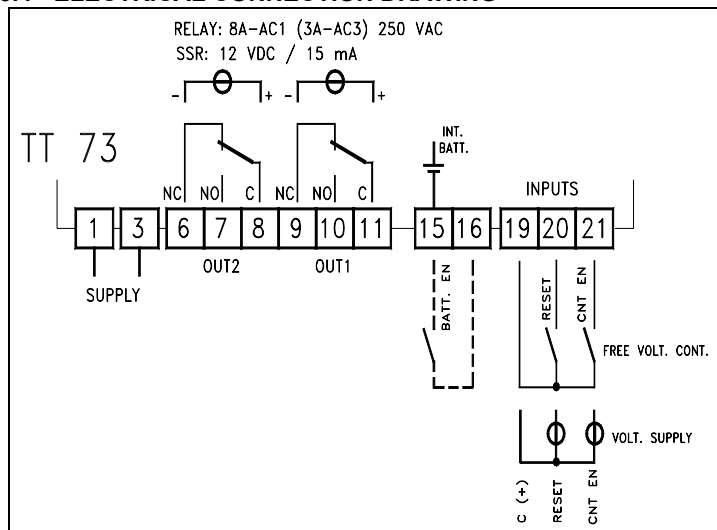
RELAY: 8A-AC1 (3A-AC3) 250 VAC
SSR: 12 VDC / 15 mA

- + - +

TT 73

INT. BATT.

NC NO C NC NO C

INPUTS

1 3 6 7 8 9 10 11 15 16 19 20 21

OUT2 OUT1

SUPPLY

BATT. EN

RESET

CNT EN

FREE VOLT. CONT.

VOLT. SUPPLY

C (+)

RESET

CNT EN